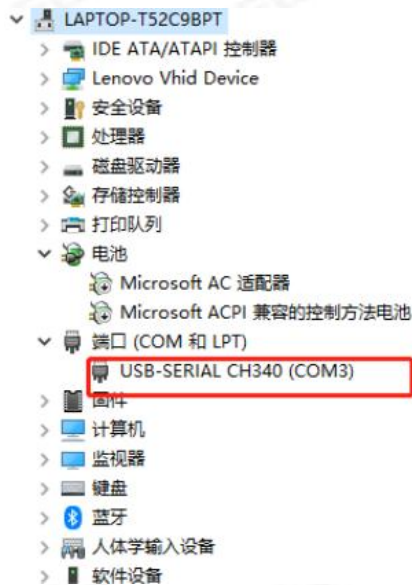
LAPTOP-T52C9BPT
IDE ATA/ATAPI 控制器
Lenovo Vhid Device
安全设备
处理器
磁盘驱动器
存储控制器
打印队列
电池
Microsoft AC 适配器
Microsoft ACPI 兼容的控制方法电池
端口 (COM 和 LPT)
USB-SERIAL CH340 (COM3)
固件
计算机
监视器
键盘
蓝牙
人体学输入设备
软件设备